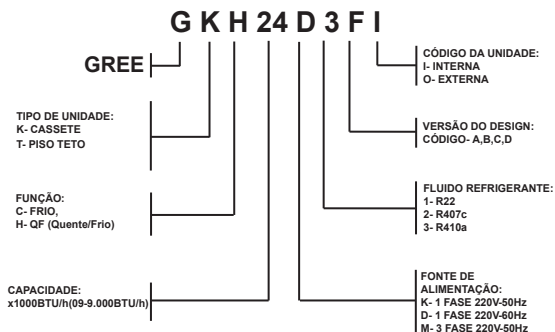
G K H 24 D 3 F I

GREE

TIPO DE UNIDADE:
K- CASSETE
T- PISO TETO

FUNÇÃO:
C- FRIO,
H- QF (Quente/Frio)

CAPACIDADE:
x1000BTU/h(09-9.000BTU/h)

CÓDIGO DA UNIDADE:
I- INTERNA
O- EXTERNA

VERSÃO DO DESIGN:
CÓDIGO- A,B,C,D

FLUIDO REFRIGERANTE:
1- R22
2- R407c
3- R410a

FONTE DE ALIMENTAÇÃO:
K- 1 FASE 220V-50Hz
D- 1 FASE 220V-60Hz
M- 3 FASE 220V-50Hz